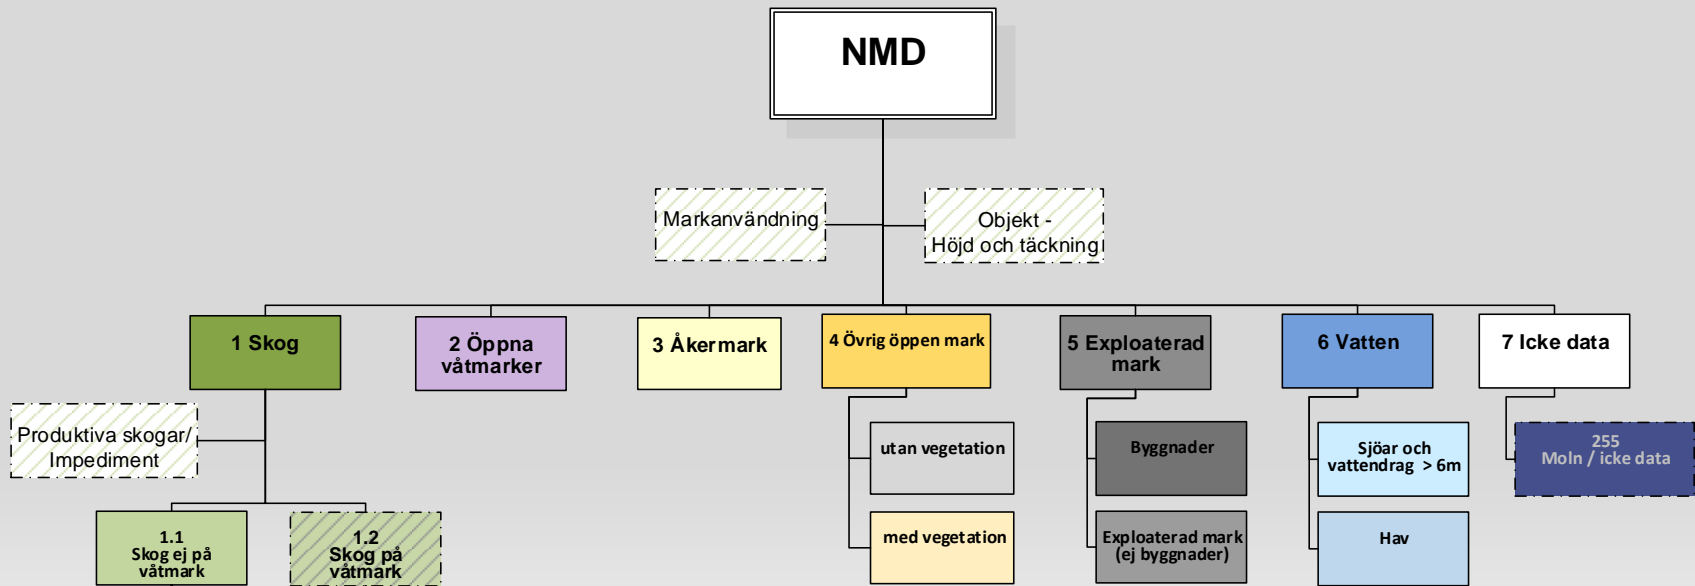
NMD

Markanvändning

Objekt - Höjd och täckning

1 Skog

2 Öppna våtmarker

3 Åkermark

4 Övrig öppen mark

5 Exploaterad mark

6 Vatten

7 Icke data

Produktiva skogar/ Impediment

1.1 Skog ej på våtmark

1.2 Skog på våtmark

utan vegetation

med vegetation

Byggnader

Exploaterad mark (ej byggnader)

Sjöar och vattendrag > 6m

Hav

255 Moln / icke data